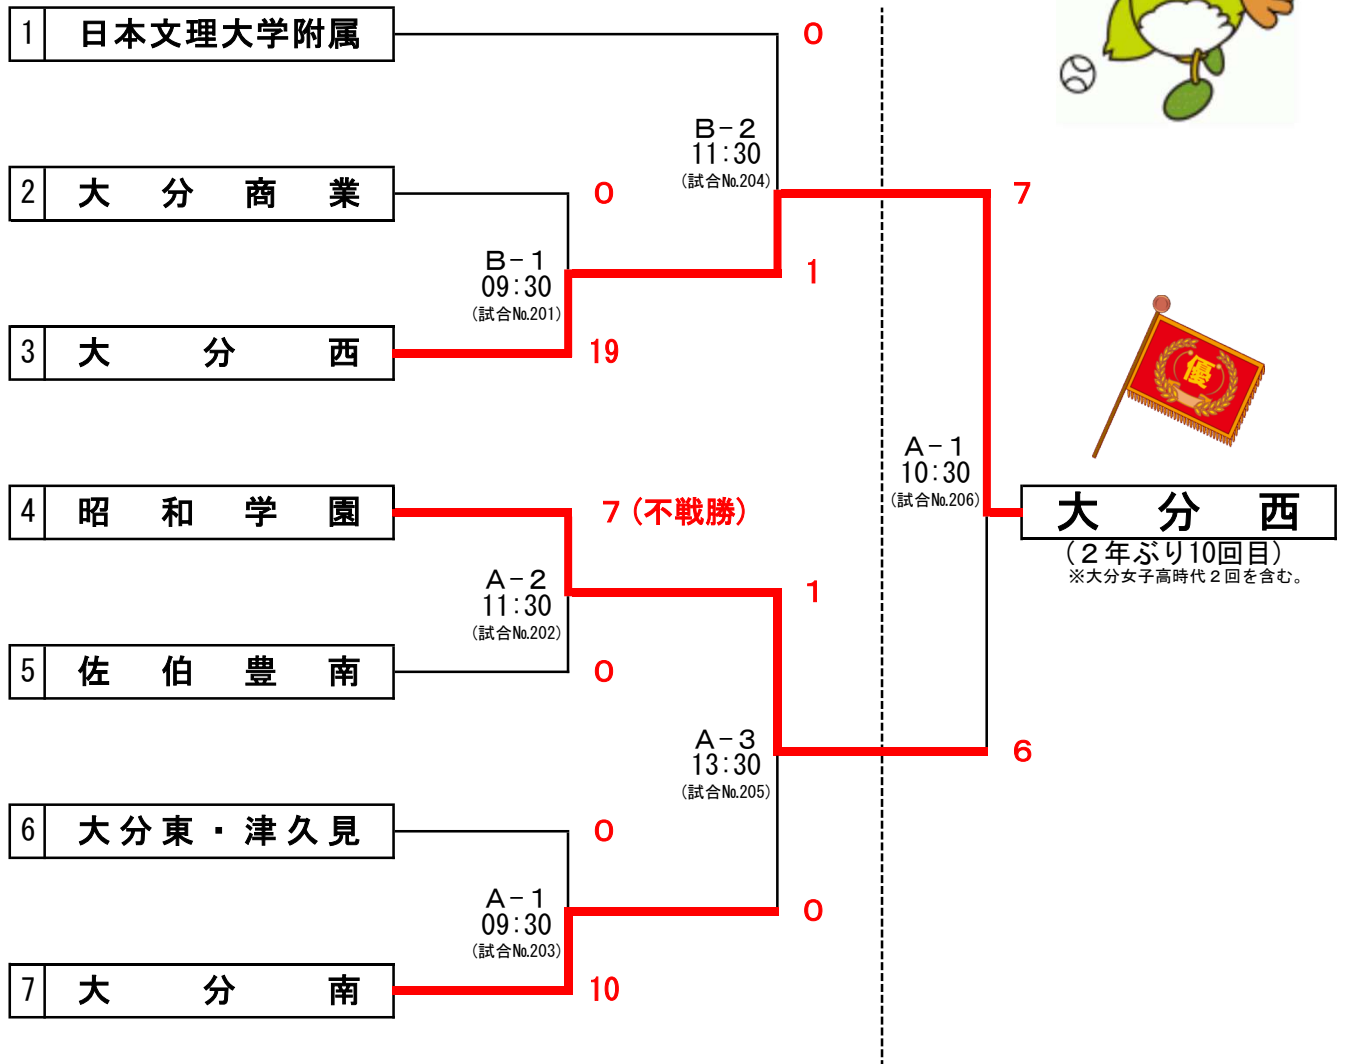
1 日本文理大学附属

2 大　分　商　業

3 大　分　西

4 昭　和　学　園

5 佐　伯　豊　南

6 大分東・津久見

7 大　分　南

0

B－2
11:30
(試合No.204)

0

B－1
09:30
(試合No.201)

1

19

7

7（不戦勝）

A－2
11:30
(試合No.202)

1

0

A－1
10:30
(試合No.206)

大　分　西
（２年ぶり10回目）
※大分女子高時代２回を含む。

優

A－3
13:30
(試合No.205)

6

0

A－1
09:30
(試合No.203)

0

10